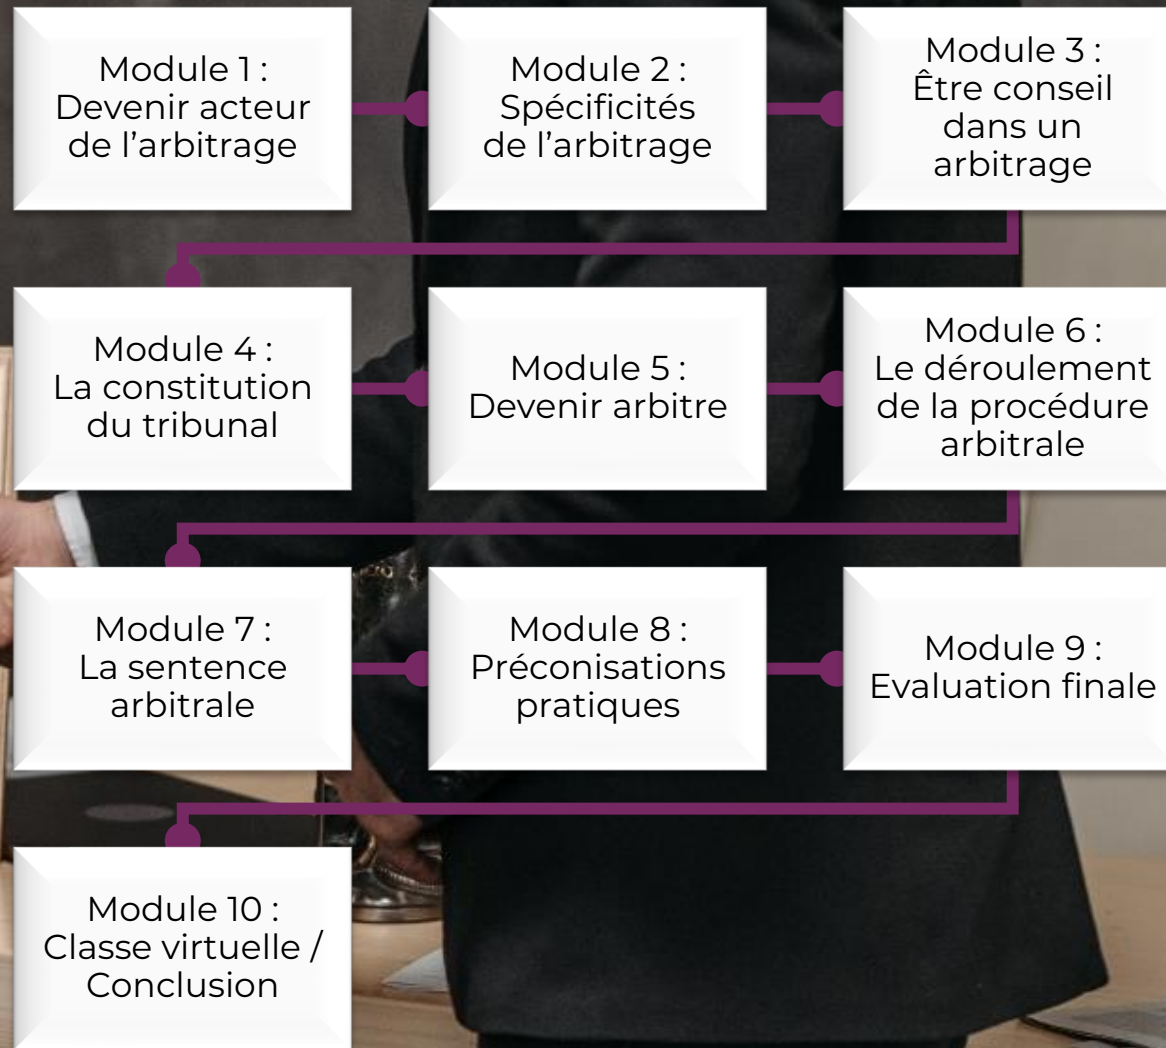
Module 1 : Devenir acteur de l’arbitrage

Module 2 : Spécificités de l’arbitrage

Module 3 : Être conseil dans un arbitrage

Module 4 : La constitution du tribunal

Module 5 : Devenir arbitre

Module 6 : Le déroulement de la procédure arbitrale

Module 7 : La sentence arbitrale

Module 8 : Préconisations pratiques

Module 9 : Evaluation finale

Module 10 : Classe virtuelle / Conclusion